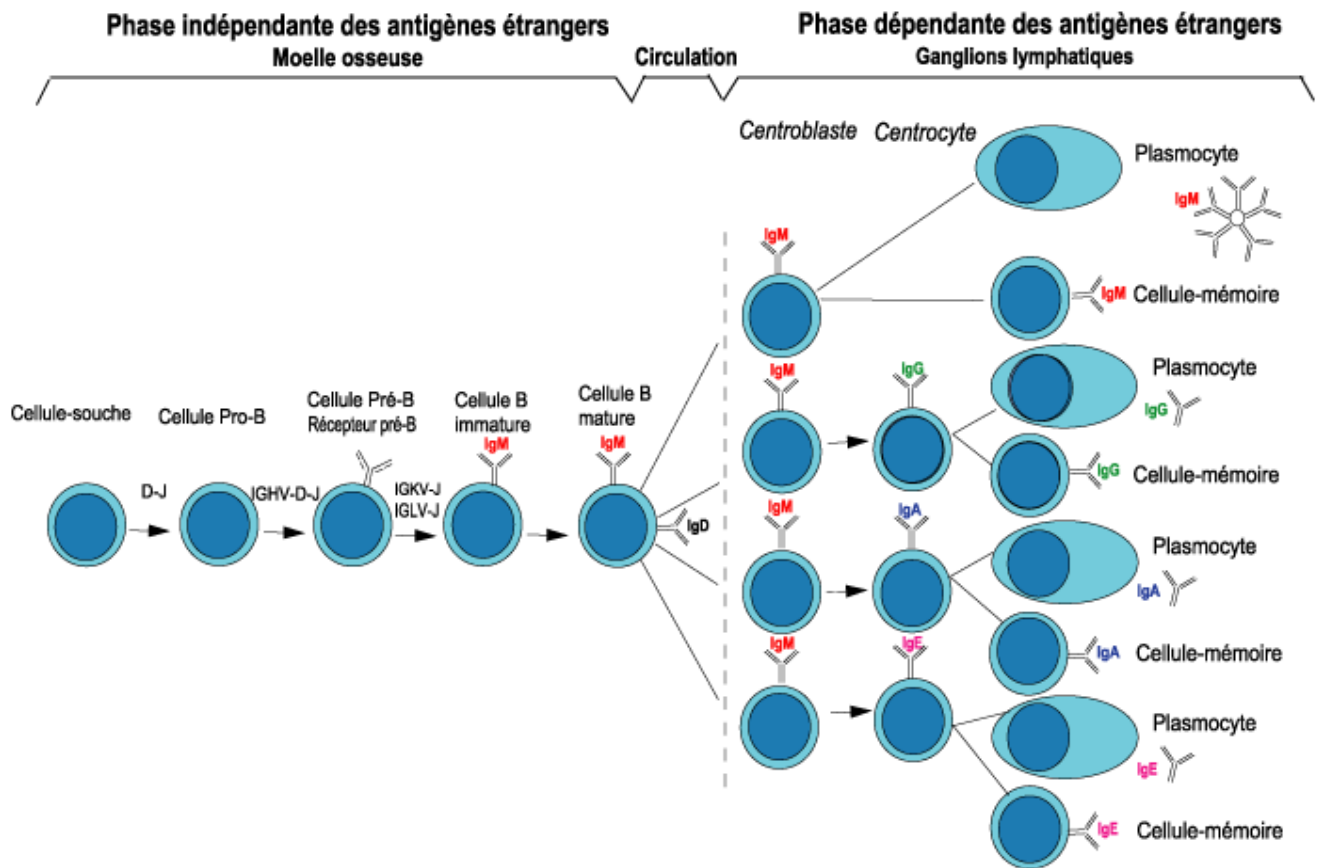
Phase indépendante des antigènes étrangers
Moelle osseuse

Circulation

Phase dépendante des antigènes étrangers
Ganglions lymphatiques

Centroblaste
Centrocyte

Plasmocyte
IgM

IgM
IgM Cellule-mémoire

IgM
IgG
Plasmocyte
IgG

Cellule-souche
Cellule Pro-B
Cellule Pré-B
Récepteur pré-B
Cellule B immature
IgM
Cellule B mature
IgM

D-J
IGHV-D-J
IGKV-J
IGLV-J
IgD

IgG Cellule-mémoire

IgM
IgA
Plasmocyte
IgA

IgA Cellule-mémoire

IgM
IgE
Plasmocyte
IgE

IgE Cellule-mémoire